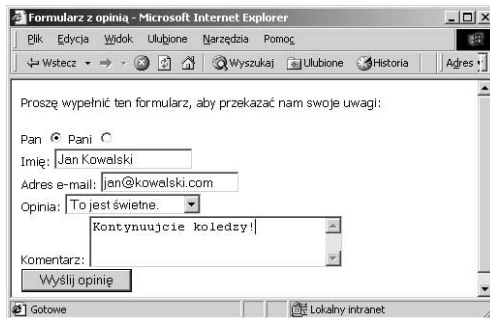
Formularz z opinią - Microsoft Internet Explorer

Plik Edycja Widok Ulubione Narzędzia Pomoc

Wstecz Wyszukaj Ulubione Historia Adres

Proszę wypełnić ten formularz, aby przekazać nam swoje uwagi:

Pan Pani

Imię: Jan Kowalski

Adres e-mail: jan@kowalski.com

Opinia: To jest świetne.

Kontynuujcie koledzy!

Komentarz:

Wyślij opinię

Gotowe

Lokalny intranet